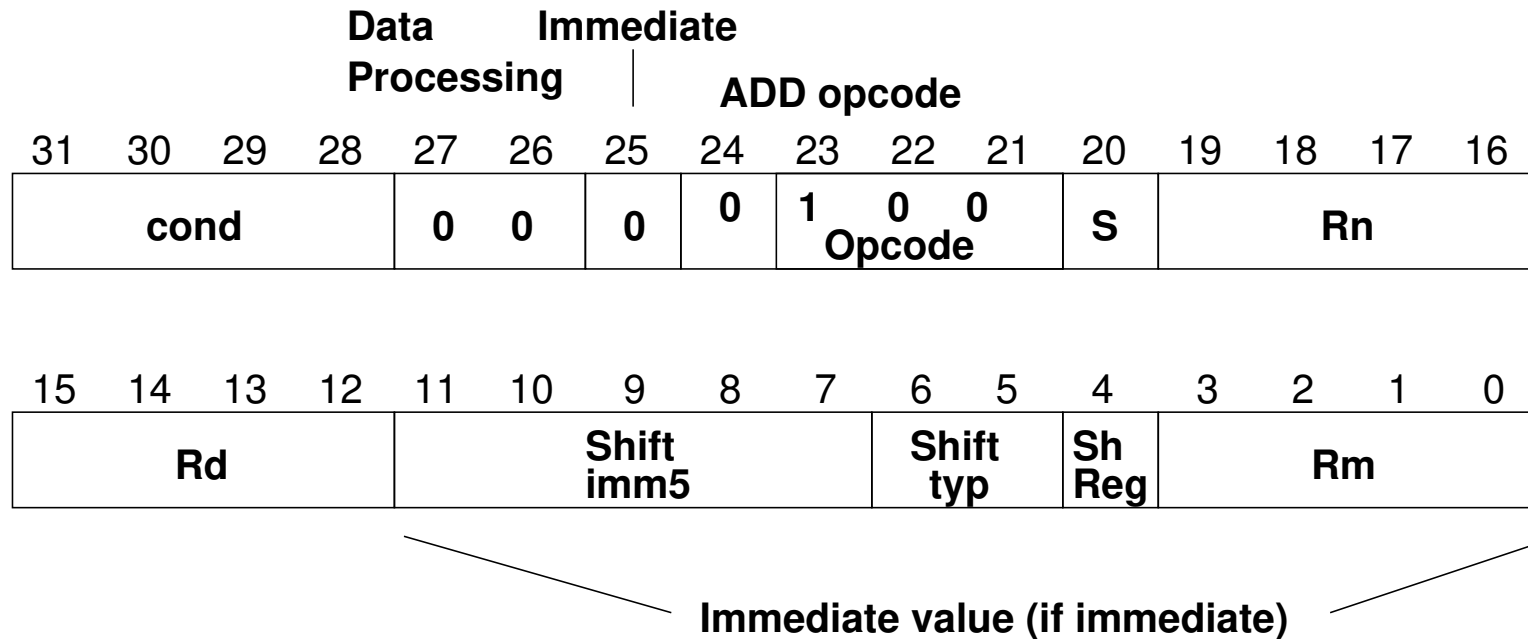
Data Processing

Immediate

ADD opcode

| 31 | 30 | 29 | 28 | 27 | 26 | 25 | 24 | 23 | 22 | 21 | 20 | 19 | 18 | 17 | 16 |
|---|---|---|---|---|---|---|---|---|---|---|---|---|---|---|---|
| cond | | | | 0 | 0 | 0 | 0 | 1 | 0 | 0 | S | Rn | | | |
| | | | | | | | | Opcode | | | | | | | |

| 15 | 14 | 13 | 12 | 11 | 10 | 9 | 8 | 7 | 6 | 5 | 4 | 3 | 2 | 1 | 0 |
|---|---|---|---|---|---|---|---|---|---|---|---|---|---|---|---|
| Rd | | | | Shift imm5 | | | | | Shift typ | | Sh Reg | Rm | | | |

Immediate value (if immediate)